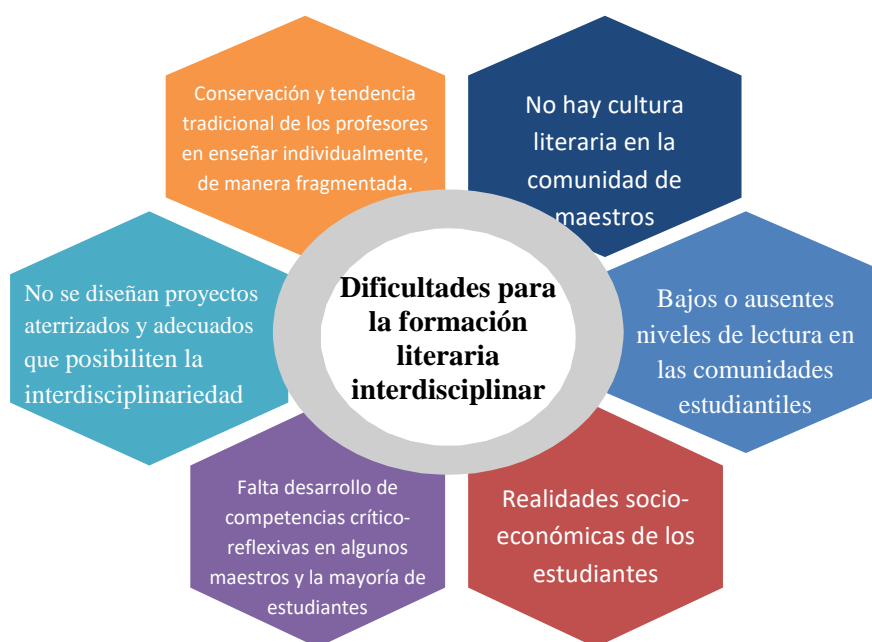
Dificultades para la formación literaria interdisciplinar

Conservación y tendencia tradicional de los profesores en enseñar individualmente, de manera fragmentada.

No hay cultura literaria en la comunidad de maestros

Bajos o ausentes niveles de lectura en las comunidades estudiantiles

Realidades socio-económicas de los estudiantes

Falta desarrollo de competencias crítico-reflexivas en algunos maestros y la mayoría de estudiantes

No se diseñan proyectos aterrizados y adecuados que posibiliten la interdisciplinariedad